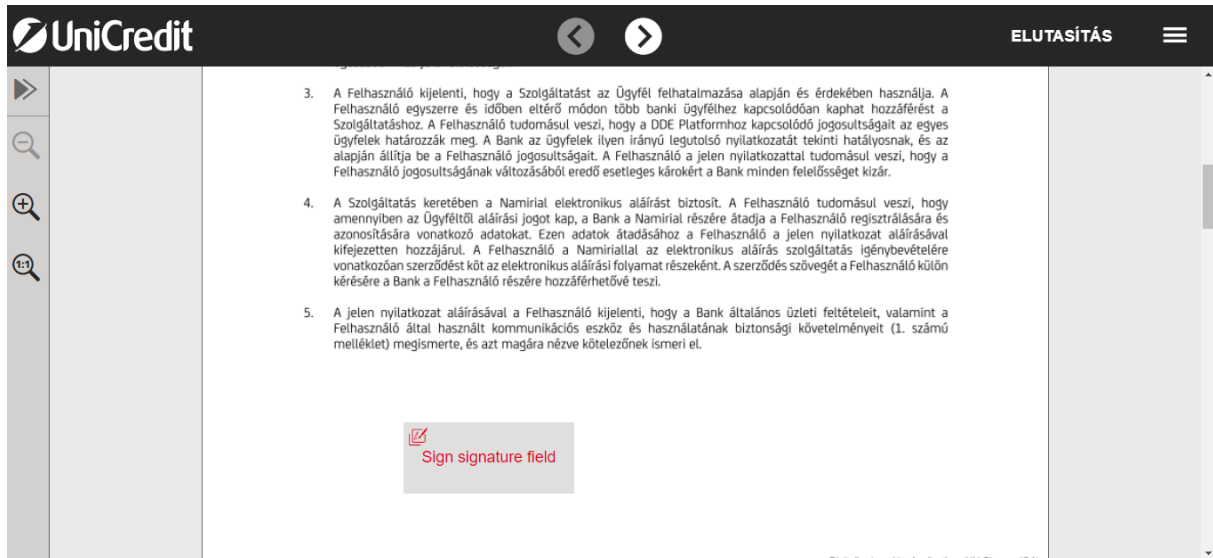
UniCredit

ELUTASÍTÁS

3. A Felhasználó kijelenti, hogy a Szolgáltatást az Ügyfél felhatalmazása alapján és érdekében használja. A Felhasználó egyszerre és időben eltérő módon több banki ügyfélhez kapcsolódóan kaphat hozzáférést a Szolgáltatáshoz. A Felhasználó tudomásul veszi, hogy a DDE Platformhoz kapcsolódó jogosultságait az egyes ügyfelek határozzák meg. A Bank az ügyfelek ilyen irányú legutolsó nyilatkozatát tekinti hatályosnak, és az alapján állítja be a Felhasználó jogosultságait. A Felhasználó a jelen nyilatkozattal tudomásul veszi, hogy a Felhasználó jogosultságának változásából eredő esetleges károkért a Bank minden felelősséget kizár.

4. A Szolgáltatás keretében a Namirial elektronikus aláírást biztosít. A Felhasználó tudomásul veszi, hogy amennyiben az Ügyféltől aláírási jogot kap, a Bank a Namirial részére átadja a Felhasználó regisztrálására és azonosítására vonatkozó adatokat. Ezen adatok átadásához a Felhasználó a jelen nyilatkozat aláírásával kifejezetten hozzájárul. A Felhasználó a Namiriallal az elektronikus aláírás szolgáltatás igénybevételére vonatkozóan szerződést köt az elektronikus aláírási folyamat részeként. A szerződés szövegét a Felhasználó külön kérésére a Bank a Felhasználó részére hozzáférhetővé teszi.

5. A jelen nyilatkozat aláírásával a Felhasználó kijelenti, hogy a Bank általános üzleti feltételeit, valamint a Felhasználó által használt kommunikációs eszköz és használatának biztonsági követelményeit (1. számú melléklet) megismerte, és azt magára nézve kötelezőnek ismeri el.

Sign signature field